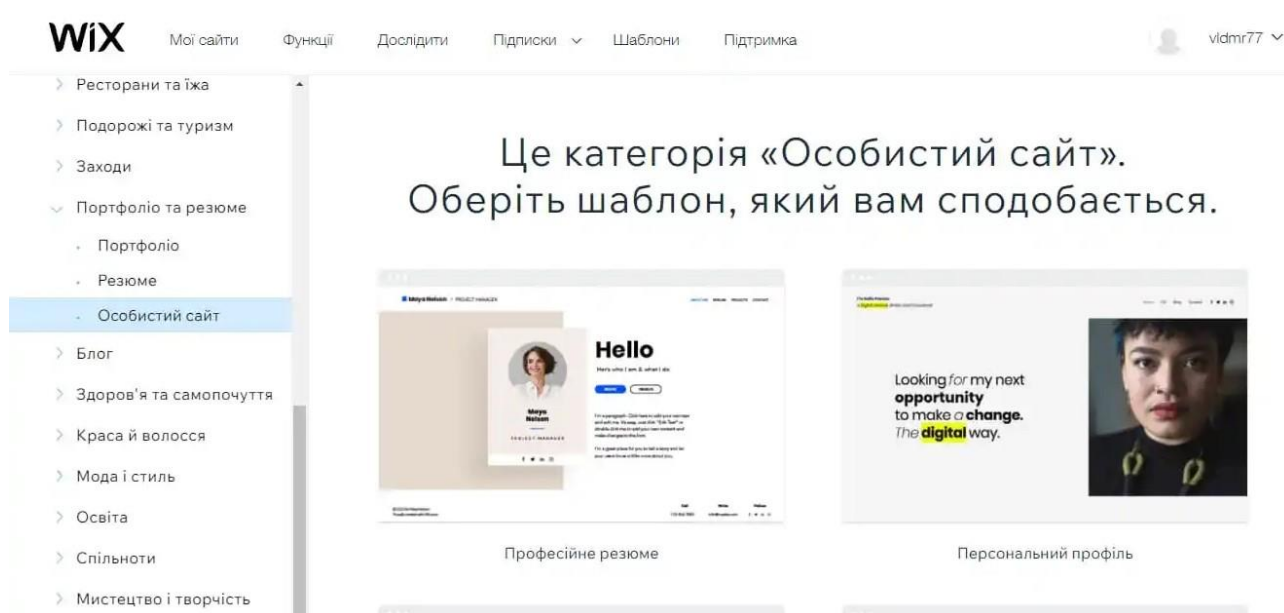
WiX Мої сайти Функції Дослідити Підписки Шаблони Підтримка vldmr77

Ресторани та їжа
Подорожі та туризм
Заходи
Портфоліо та резюме
Портфоліо
Резюме
Особистий сайт
Блог
Здоров'я та самопочуття
Краса й волосся
Мода і стиль
Освіта
Спільноти
Мистецтво і творчість

Це категорія «Особистий сайт». Оберіть шаблон, який вам сподобається.

Maya Nelson PROJECT MANAGER

Hello

Here's who I am & what I do

Maya Nelson

PROJECT MANAGER

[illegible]

Looking for my next opportunity to make a change. The digital way.

Професійне резюме

Персональний профіль